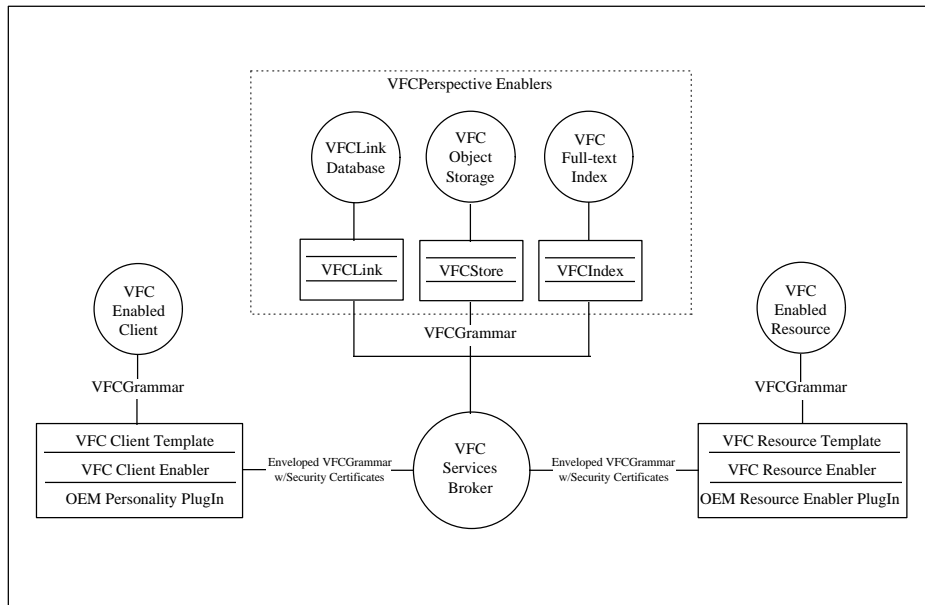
VFCPerspective Enablers

VFCLink Database

VFC Object Storage

VFC Full-text Index

VFCLink

VFCStore

VFCIndex

VFC Enabled Client

VFCGrammar

VFC Enabled Resource

VFCGrammar

VFCGrammar

VFC Client Template

VFC Client Enabler

OEM Personality PlugIn

Enveloped VFCGrammar w/Security Certificates

VFC Services Broker

Enveloped VFCGrammar w/Security Certificates

VFC Resource Template

VFC Resource Enabler

OEM Resource Enabler PlugIn